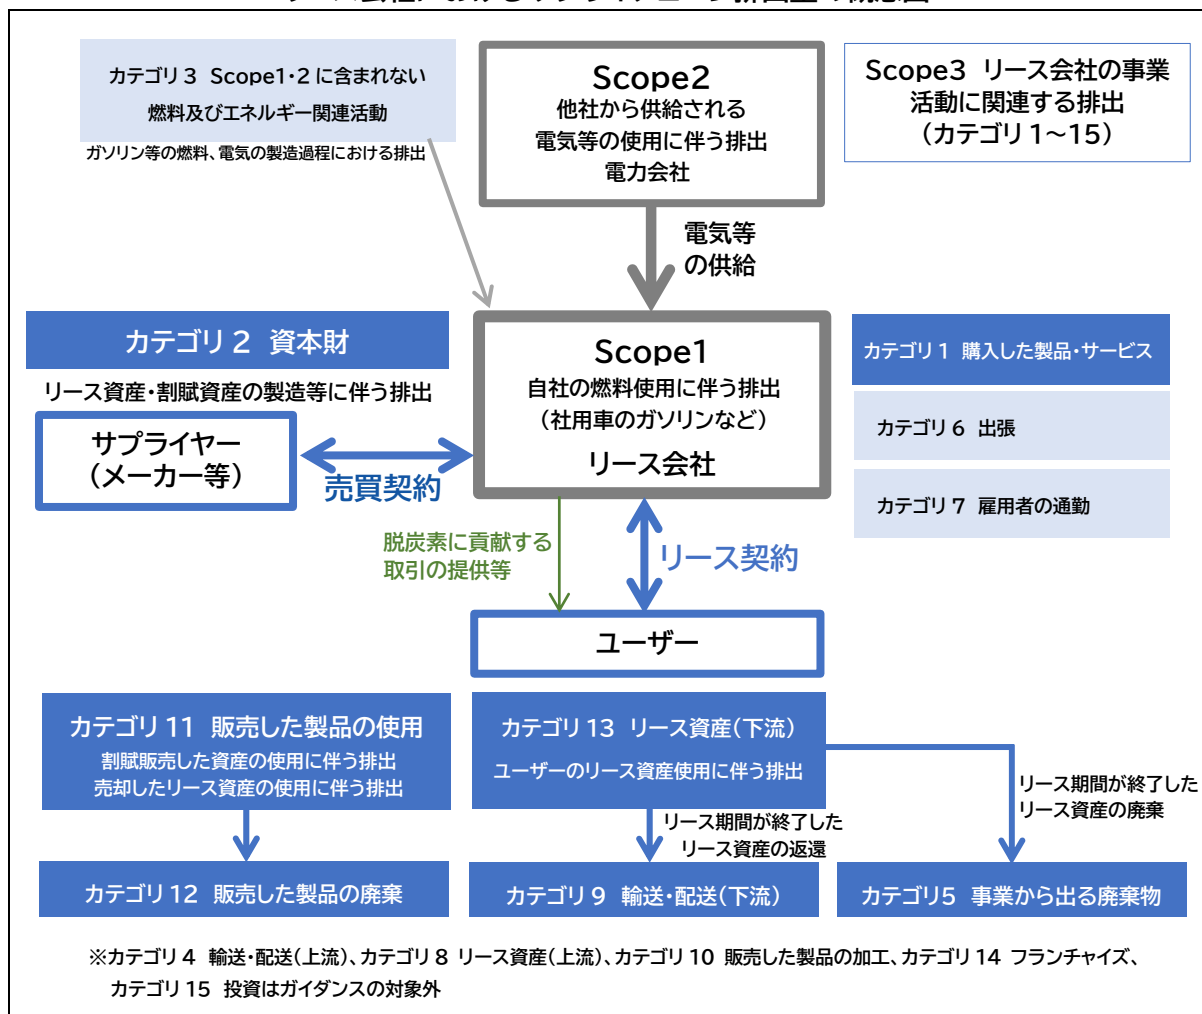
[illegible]

カテゴリ３ Scope1･2 に含まれない 燃料及びエネルギー関連活動

ガソリン等の燃料、電気の製造過程における排出

Scope2
他社から供給される
電気等の使用に伴う排出
電力会社

Scope3 リース会社の事業活動に関連する排出 （カテゴリ１～15）

電気等
の供給

カテゴリ２ 資本財

リース資産・割賦資産の製造等に伴う排出

サプライヤー
（メーカー等）

売買契約

Scope1
自社の燃料使用に伴う排出
（社用車のガソリンなど）
リース会社

カテゴリ１ 購入した製品・サービス

カテゴリ６ 出張

カテゴリ７ 雇用者の通勤

脱炭素に貢献する
取引の提供等

リース契約

ユーザー

カテゴリ 11 販売した製品の使用
割賦販売した資産の使用に伴う排出
売却したリース資産の使用に伴う排出

カテゴリ 13 リース資産（下流）
ユーザーのリース資産使用に伴う排出

リース期間が終了した
リース資産の廃棄

リース期間が終了した
リース資産の返還

カテゴリ 12 販売した製品の廃棄

カテゴリ９ 輸送・配送（下流）

カテゴリ5 事業から出る廃棄物

※カテゴリ４ 輸送・配送（上流）、カテゴリ８ リース資産（上流）、カテゴリ 10 販売した製品の加工、カテゴリ 14 フランチャイズ、カテゴリ 15 投資はガイダンスの対象外